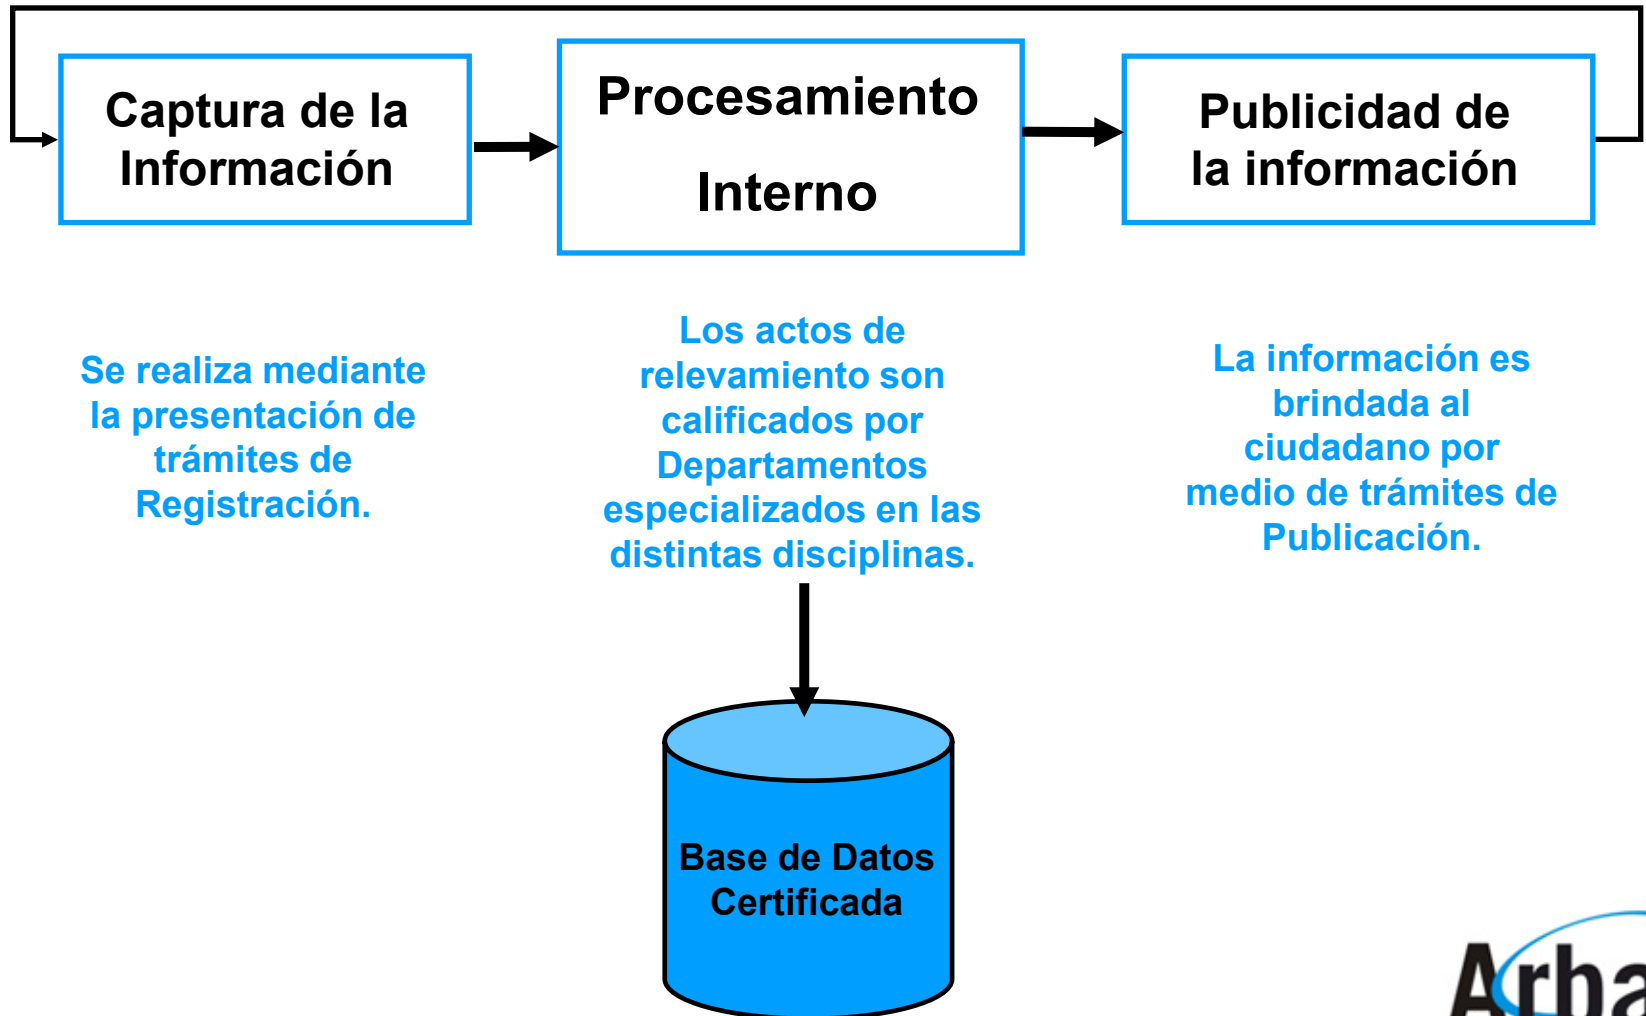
Captura de la Información

Procesamiento Interno

Publicidad de la información

Se realiza mediante la presentación de trámites de Registración.

Los actos de relevamiento son calificados por Departamentos especializados en las distintas disciplinas.

La información es brindada al ciudadano por medio de trámites de Publicación.

Base de Datos Certificada

Arba